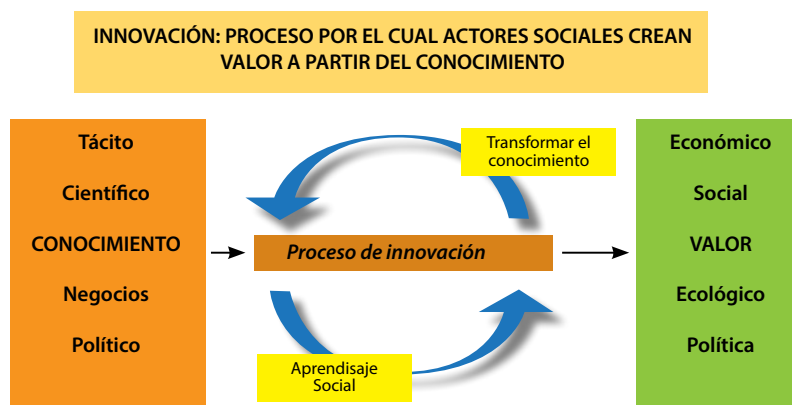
INNOVACIÓN: PROCESO POR EL CUAL ACTORES SOCIALES CREAN VALOR A PARTIR DEL CONOCIMIENTO

Tácito
Científico
CONOCIMIENTO
Negocios
Político

Transformar el conocimiento

Proceso de innovación

Aprendisaje Social

Económico
Social
VALOR
Ecológico
Política